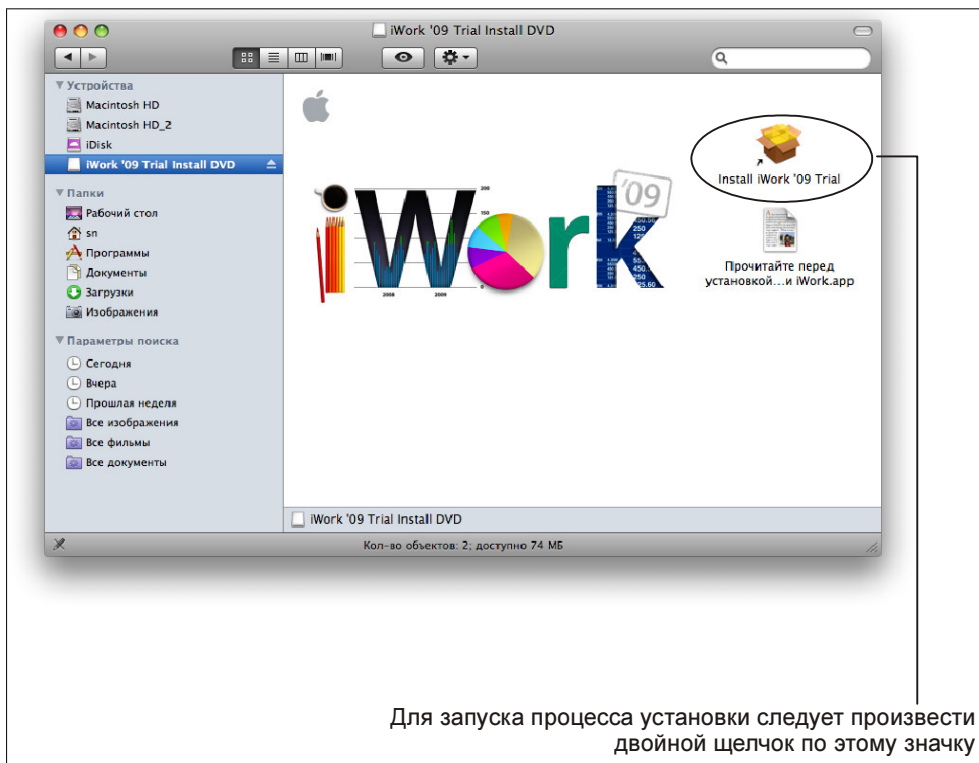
iWork '09 Trial Install DVD

▼ Устройства
Macintosh HD
Macintosh HD_2
iDisk
iWork '09 Trial Install DVD
▼ Папки
Рабочий стол
sn
Программы
Документы
Загрузки
Изображения
▼ Параметры поиска
Сегодня
Вчера
Прошлая неделя
Все изображения
Все фильмы
Все документы

iWork '09

Install iWork '09 Trial

Прочитайте перед установкой…и iWork.app

iWork '09 Trial Install DVD

Кол-во объектов: 2; доступно 74 МБ

Для запуска процесса установки следует произвести двойной щелчок по этому значку